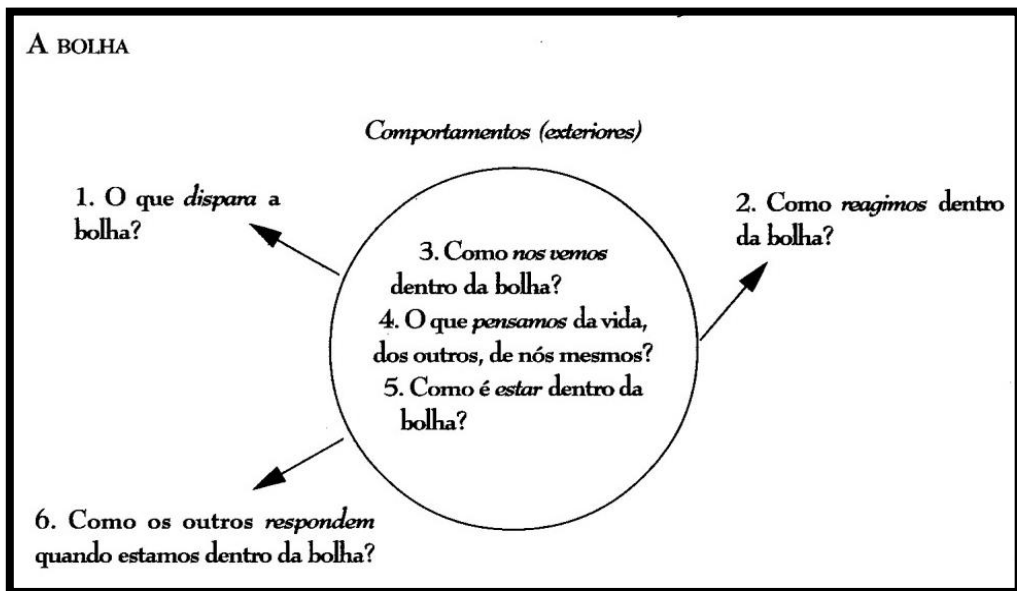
A bolha

Comportamentos (exteriores)

1. O que dispara a bolha?

2. Como reagimos dentro da bolha?

3. Como nos vemos dentro da bolha?
4. O que pensamos da vida, dos outros, de nós mesmos?
5. Como é estar dentro da bolha?

6. Como os outros respondem quando estamos dentro da bolha?